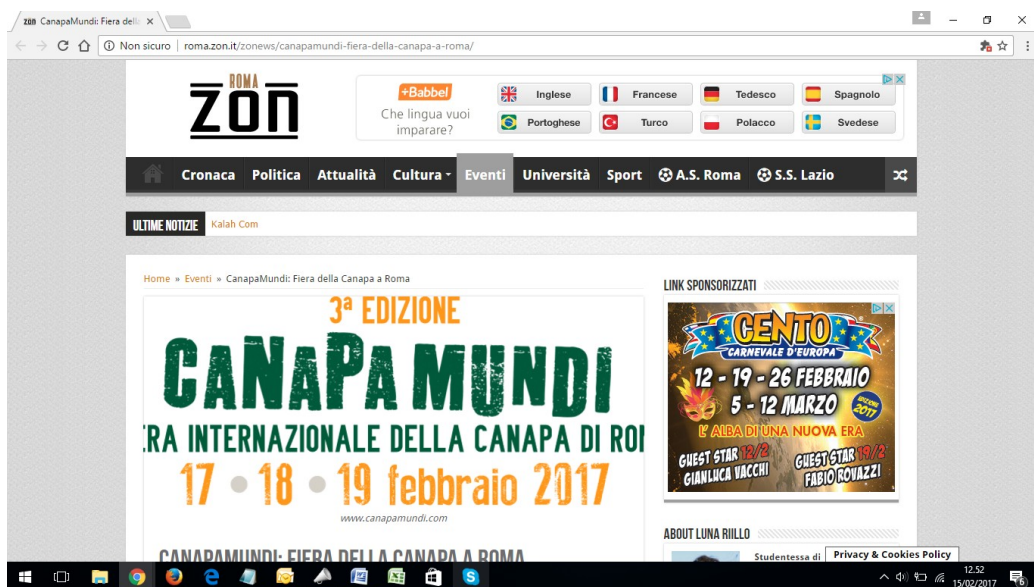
zon CanapaMundi: Fiera della ×

Non sicuro | roma.zon.it/zonews/canapamundi-fiera-della-canapa-a-roma/

ROMA
ZON

+Babbel
Che lingua vuoi imparare?

Inglese | Francese | Tedesco | Spagnolo
Portoghese | Turco | Polacco | Svedese

Cronaca | Politica | Attualità | Cultura | Eventi | Università | Sport | A.S. Roma | S.S. Lazio

ULTIME NOTIZIE Kalah Com

Home » Eventi » CanapaMundi: Fiera della Canapa a Roma

3ª EDIZIONE
CANAPA MUNDI
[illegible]ERA INTERNAZIONALE DELLA CANAPA DI RO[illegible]
17 • 18 • 19 febbraio 2017
www.canapamundi.com

CANAPAMUNDI: FIERA DELLA CANAPA A ROMA

LINK SPONSORIZZATI

CENTO
CARNEVALE D'EUROPA
12 - 19 - 26 FEBBRAIO
5 - 12 MARZO
EDIZIONE 2017
L'ALBA DI UNA NUOVA ERA
GUEST STAR 12/2 GIANLUCA VACCHI
GUEST STAR 19/2 FABIO ROVAZZI

ABOUT LUNA RIILLO

Studentessa di

Privacy & Cookies Policy

12.52
15/02/2017